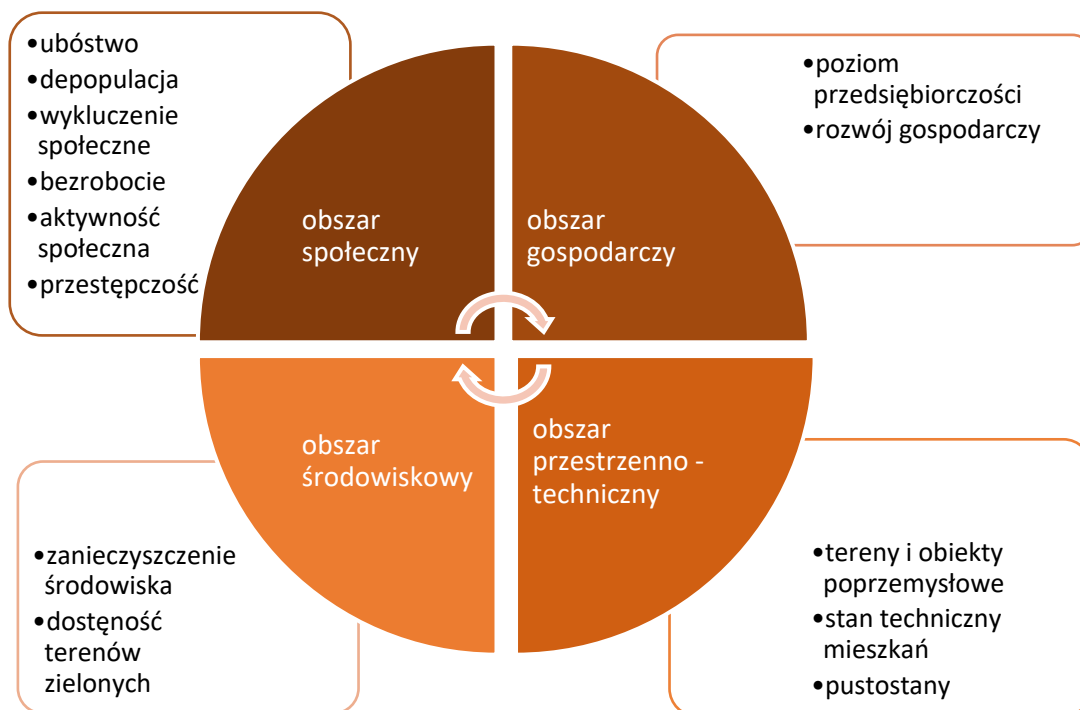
•ubóstwo
•depopulacja
•wykluczenie społeczne
•bezrobocie
•aktywność społeczna
•przestępczość

obszar społeczny

obszar gospodarczy

•poziom przedsiębiorczości
•rozwój gospodarczy

obszar środowiskowy

obszar przestrzenno - techniczny

•zanieczyszczenie środowiska
•dostęność terenów zielonych

•tereny i obiekty poprzemysłowe
•stan techniczny mieszkań
•pustostany